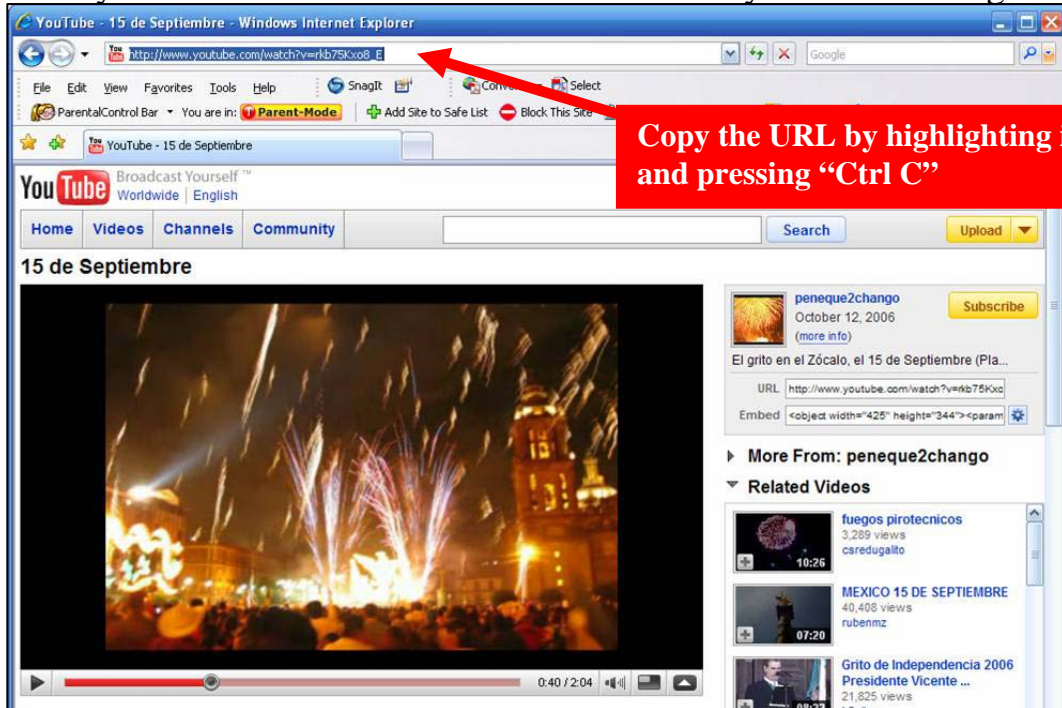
YouTube - 15 de Septiembre - Windows Internet Explorer

http://www.youtube.com/watch?v=rkb75Kxo8_E

Google

File Edit View Favorites Tools Help SnagIt Conv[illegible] Select

ParentalControl Bar You are in: Parent-Mode Add Site to Safe List Block This Site

YouTube - 15 de Septiembre

Copy the URL by highlighting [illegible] and pressing "Ctrl C"

YouTube Broadcast Yourself™ Worldwide | English

Home Videos Channels Community Search Upload

15 de Septiembre

peneque2chango
October 12, 2006
(more info)
Subscribe

El grito en el Zócalo, el 15 de Septiembre (Pla...

URL http://www.youtube.com/watch?v=rkb75Kxo

Embed <object width="425" height="344"><param

More From: peneque2chango

Related Videos

fuegos pirotecnicos
3,289 views
csredugalito
10:26

MEXICO 15 DE SEPTIEMBRE
40,408 views
rubenmz
07:20

Grito de Independencia 2006 Presidente Vicente ...
21,825 views

0:40 / 2:04